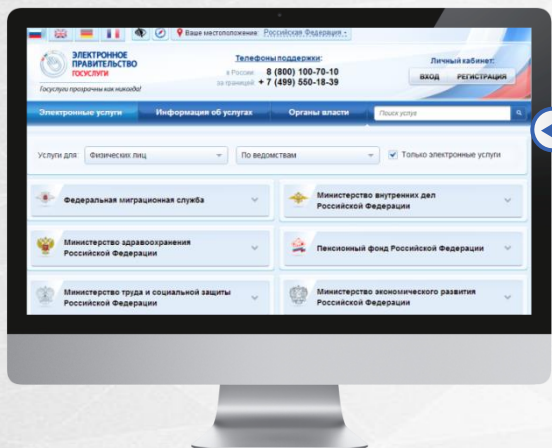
Ваше местоположение Российская Федерация

ЭЛЕКТРОННОЕ ПРАВИТЕЛЬСТВО ГОСУСЛУГИ

Госуслуги прозрачны как никогда!

Телефоны поддержки:
в России 8 (800) 100-70-10
за границей + 7 (499) 550-18-39

Личный кабинет:
ВХОД РЕГИСТРАЦИЯ

Электронные услуги | Информация об услугах | Органы власти | Поиск услуг

Услуги для Физических лиц | По ведомствам | Только электронные услуги

Федеральная миграционная служба

Министерство внутренних дел Российской Федерации

Министерство здравоохранения Российской Федерации

Пенсионный фонд Российской Федерации

Министерство труда и социальной защиты Российской Федерации

Министерство экономического развития Российской Федерации